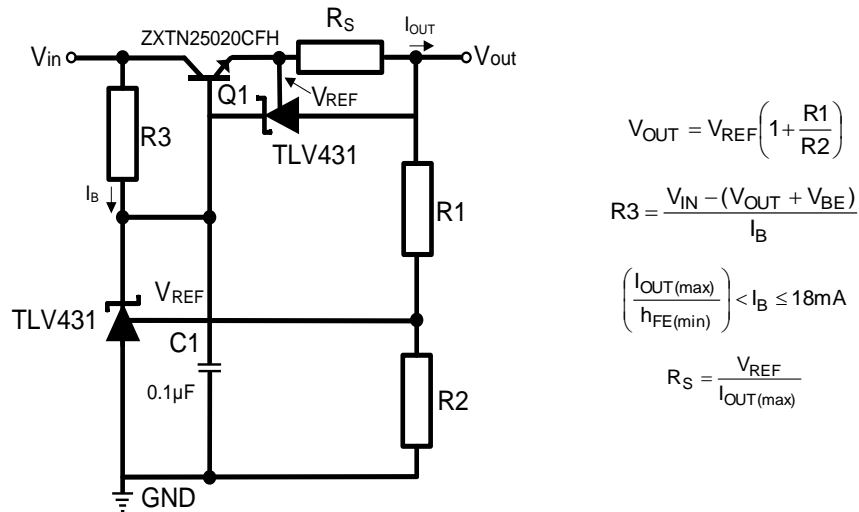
ZXTN25020CFH

$R_S$

$I_{OUT}$

$V_{in}$

$V_{out}$

Q1

$V_{REF}$

TLV431

R3

$I_B$

R1

$V_{REF}$

TLV431

C1

0.1µF

R2

GND

$V_{OUT} = V_{REF}\left(1+\frac{R1}{R2}\right)$

$R3 = \frac{V_{IN} - (V_{OUT} + V_{BE})}{I_B}$

$\left(\frac{I_{OUT(max)}}{h_{FE(min)}}\right) < I_B \leq 18mA$

$R_S = \frac{V_{REF}}{I_{OUT(max)}}$